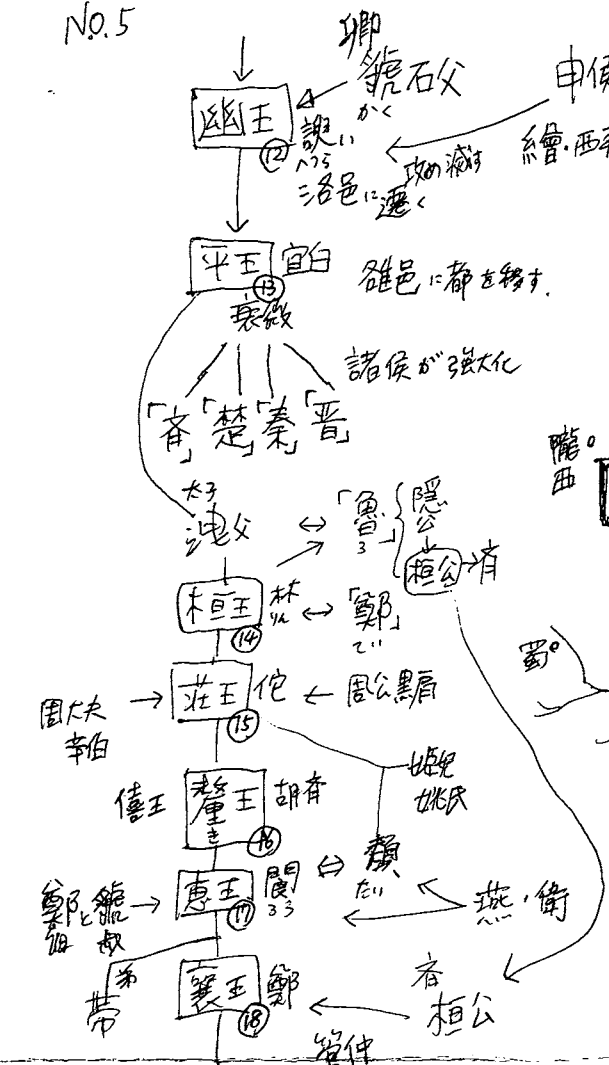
No.5

卿
虢石父
かく

幽王
⑫
謀い
へつら

申侯

繒・西夷

攻め滅ぼす
洛邑に遷く

平王 宜臼
⑬
衰微

雒邑に都を移す

諸侯が強大化

「斉」「楚」「秦」「晋」

隴西

太子
洩父

「魯」
3

隠公

桓公

斉

桓王 林
りん
⑭

「鄭」
てい

蜀

周大夫
辛伯

荘王 佗
⑮

周公黒肩

姚姫
姚氏

僖王 釐王 胡斉
き
⑯

頽
たい

鄭と虢
伯 叔

恵王 閬
⑰ ろう

燕・衛

弟
帯

襄王 鄭
⑱

斉
桓公

管仲